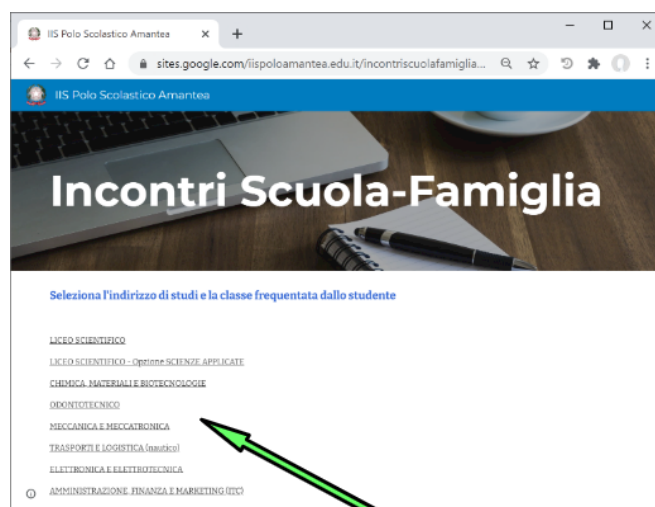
IIS Polo Scolastico Amantea ×
+

sites.google.com/iispoloamantea.edu.it/incontriscuolafamiglia...

IIS Polo Scolastico Amantea

Incontri Scuola-Famiglia

Seleziona l'indirizzo di studi e la classe frequentata dallo studente

LICEO SCIENTIFICO

LICEO SCIENTIFICO - Opzione SCIENZE APPLICATE

CHIMICA, MATERIALI E BIOTECNOLOGIE

ODONTOTECNICO

MECCANICA E MECCATRONICA

TRASPORTI E LOGISTICA (nautico)

ELETTRONICA E ELETTROTECNICA

AMMINISTRAZIONE, FINANZA E MARKETING (ITC)